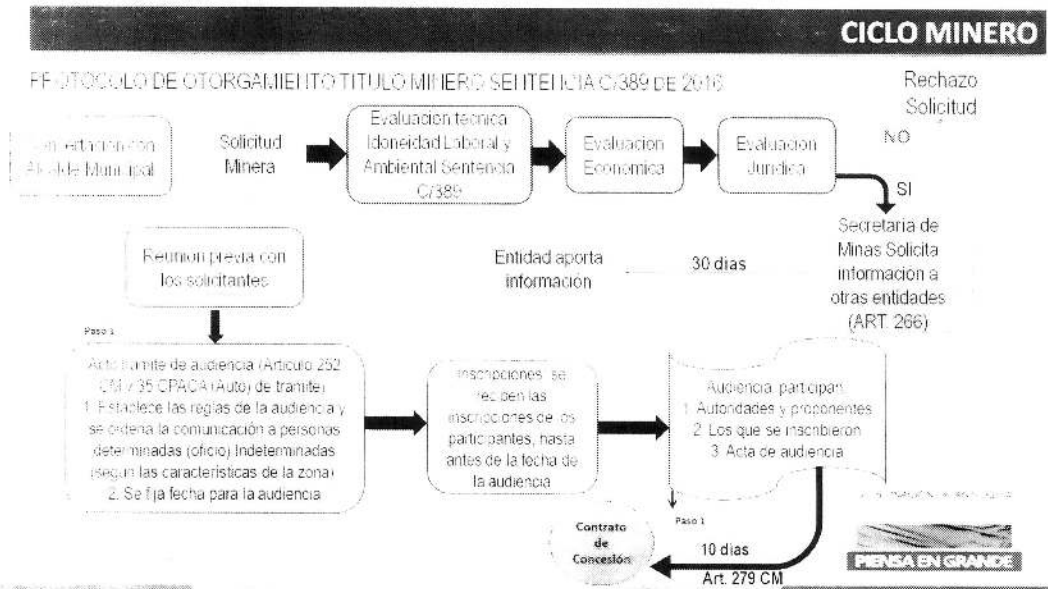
CICLO MINERO

PROTOCOLO DE OTORGAMIENTO TITULO MINERO SENTENCIA C/389 DE 2016

Rechazo Solicitud

Concertacion con Alcalde Municipal

Solicitud Minera

Evaluacion tecnica Idoneidad Laboral y Ambiental Sentencia C/389

Evaluacion Economica

Evaluacion Juridica

NO

SI

Secretaria de Minas Solicita informacion a otras entidades (ART. 266)

Reunion previa con los solicitantes

Entidad aporta información

30 dias

Paso 1

Auto tramite de audiencia (Articulo 252 CM y 35 CPACA (Auto) de tramite) 1. Establece las reglas de la audiencia y se ordena la comunicación a personas determinadas (oficio) Indeterminadas (según las características de la zona) 2. Se fija fecha para la audiencia

Inscripciones: se reciben las inscripciones de los participantes, hasta antes de la fecha de la audiencia

Audiencia: participan 1. Autoridades y proponentes 2. Los que se inscribieron 3. Acta de audiencia

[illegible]

Paso 1

Contrato de Concesión

10 dias

Art. 279 CM

PIENSA EN GRANDE